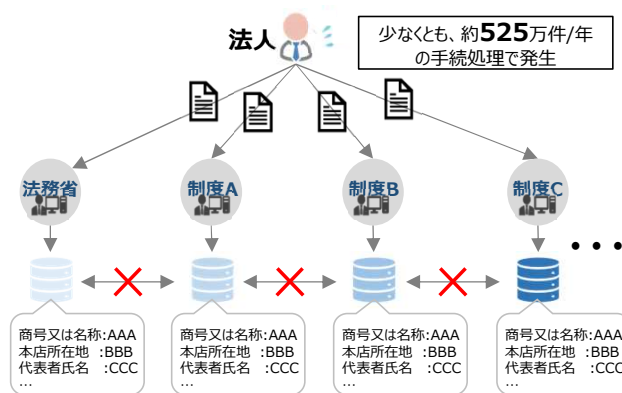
法人

少なくとも、約525万件/年の手続処理で発生

法務省

制度A

制度B

制度C

・・・

商号又は名称:AAA
本店所在地 :BBB
代表者氏名 :CCC
…

商号又は名称:AAA
本店所在地 :BBB
代表者氏名 :CCC
…

商号又は名称:AAA
本店所在地 :BBB
代表者氏名 :CCC
…

商号又は名称:AAA
本店所在地 :BBB
代表者氏名 :CCC
…